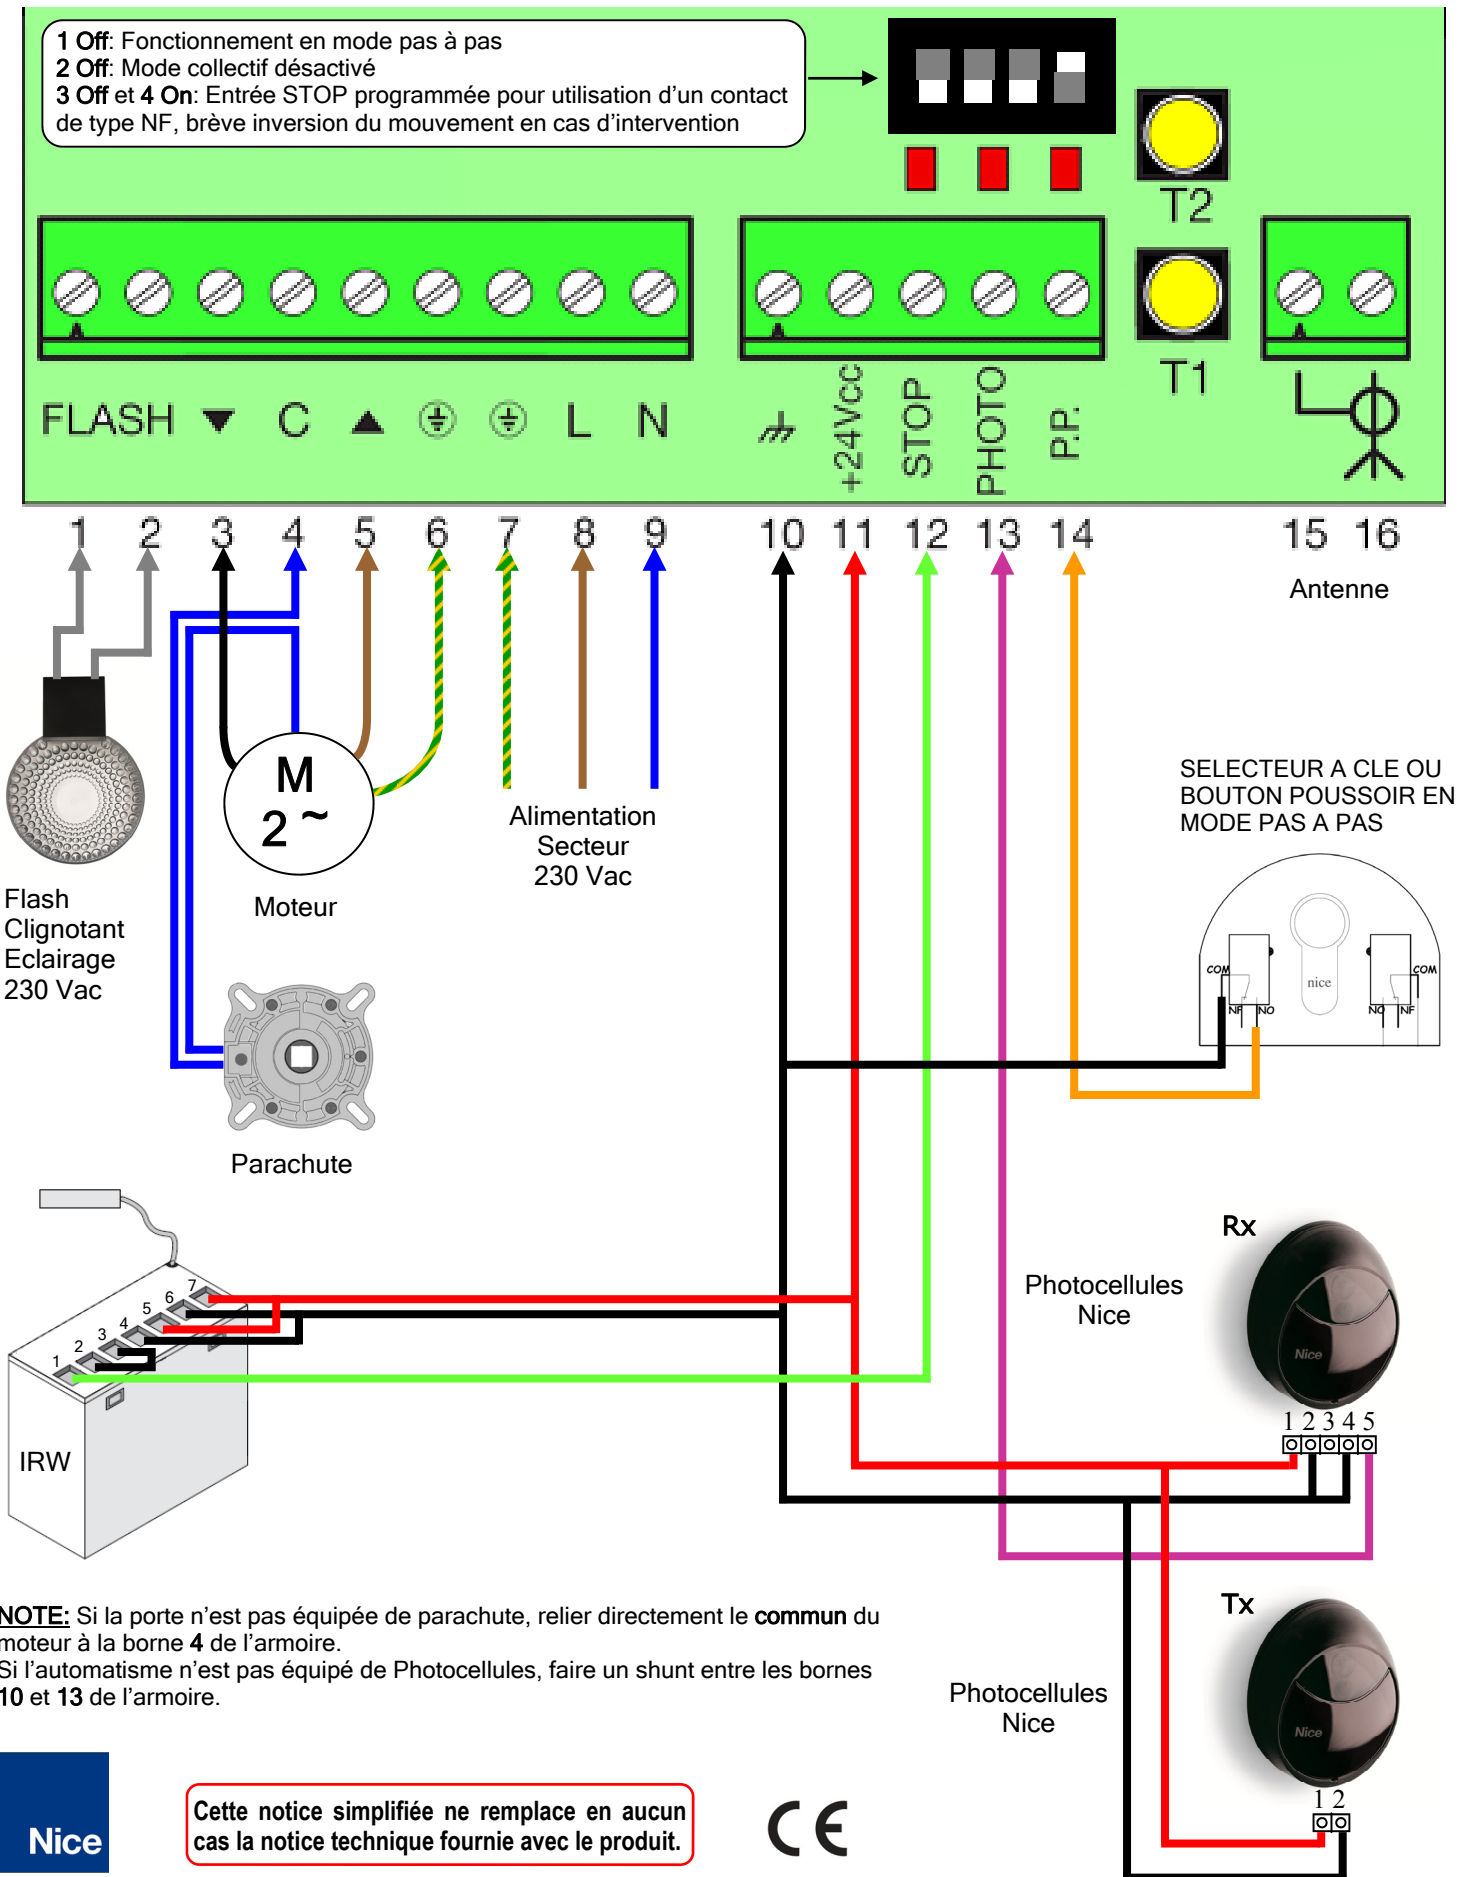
1 Off: Fonctionnement en mode pas à pas
2 Off: Mode collectif désactivé
3 Off et 4 On: Entrée STOP programmée pour utilisation d'un contact de type NF, brève inversion du mouvement en cas d'intervention

T2

T1

FLASH ▼ C ▲ L N

+24Vcc STOP PHOTO P.P.

1 2 3 4 5 6 7 8 9 10 11 12 13 14 15 16

Antenne

M
2 ~

Alimentation Secteur 230 Vac

SELECTEUR A CLE OU BOUTON POUSSOIR EN MODE PAS A PAS

COM NF NO nice NO NF COM

Flash Clignotant Eclairage 230 Vac

Moteur

Parachute

1 2 3 4 5 6 7

IRW

Rx

Photocellules Nice

Nice

1 2 3 4 5

Tx

Photocellules Nice

Nice

1 2

NOTE: Si la porte n'est pas équipée de parachute, relier directement le commun du moteur à la borne 4 de l'armoire.
Si l'automatisme n'est pas équipé de Photocellules, faire un shunt entre les bornes 10 et 13 de l'armoire.

Nice

Cette notice simplifiée ne remplace en aucun cas la notice technique fournie avec le produit.

CE